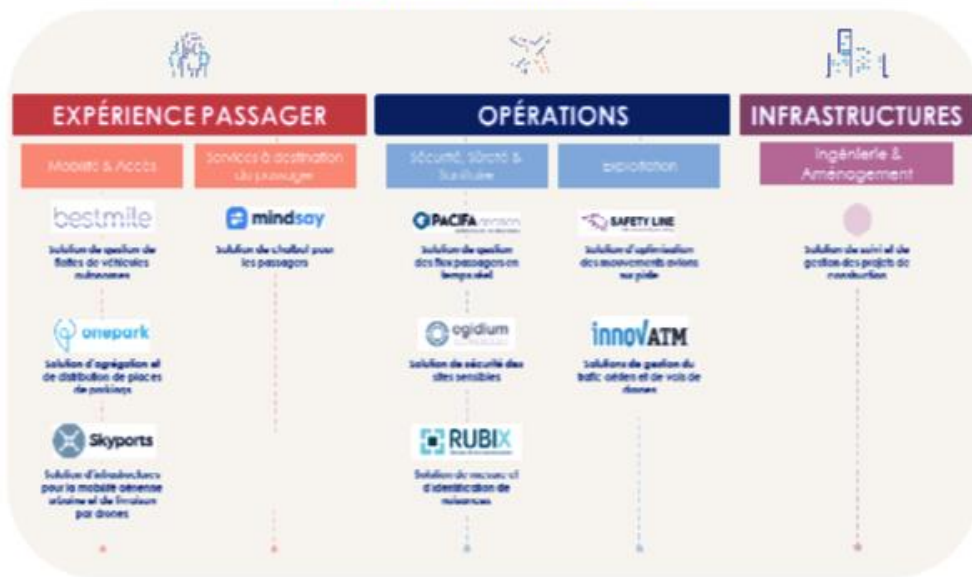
EXPÉRIENCE PASSAGER

OPÉRATIONS

INFRASTRUCTURES

Mobilité & Accès

Services à destination du passager

Sécurité, Sûreté & Sanitaire

Exploitation

Ingénierie & Aménagement

bestmile

Solution de gestion de flottes de véhicules autonomes

mindsay

Solution de chatbot pour les passagers

PACIFA

Solution de gestion des flux passagers en temps réel

SAFETY LINE

Solution d'optimisation des mouvements avions au sol

Solution de suivi et de gestion des projets de construction

onepark

Solution d'agrégation et de distribution de places de parkings

ogidium

Solution de sécurité des sites sensibles

innovATM

Solutions de gestion du trafic aérien et de vols de drones

Skyports

Solution d'infrastructures pour la mobilité aérienne urbaine et de livraison par drones

RUBIX

Solution de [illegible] et d'identification de nuisances